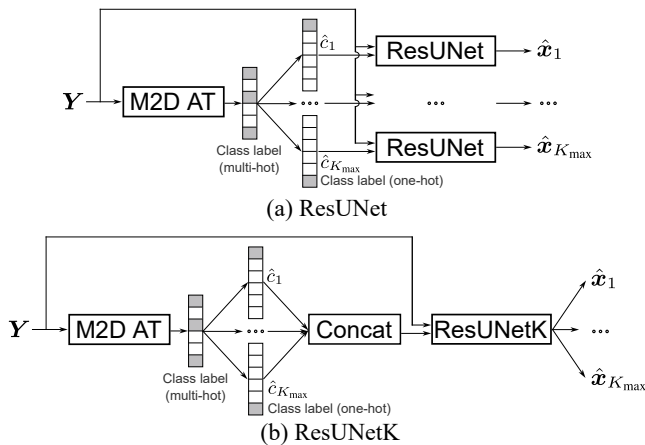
$\boldsymbol{Y}$

M2D AT

Class label (multi-hot)

$\hat{c}_1$

$\hat{c}_{K_{\max}}$

Class label (one-hot)

ResUNet

ResUNet

$\hat{\boldsymbol{x}}_1$

$\hat{\boldsymbol{x}}_{K_{\max}}$

...

...

...

(a) ResUNet

$\boldsymbol{Y}$

M2D AT

Class label (multi-hot)

$\hat{c}_1$

$\hat{c}_{K_{\max}}$

Class label (one-hot)

...

Concat

ResUNetK

$\hat{\boldsymbol{x}}_1$

...

$\hat{\boldsymbol{x}}_{K_{\max}}$

(b) ResUNetK